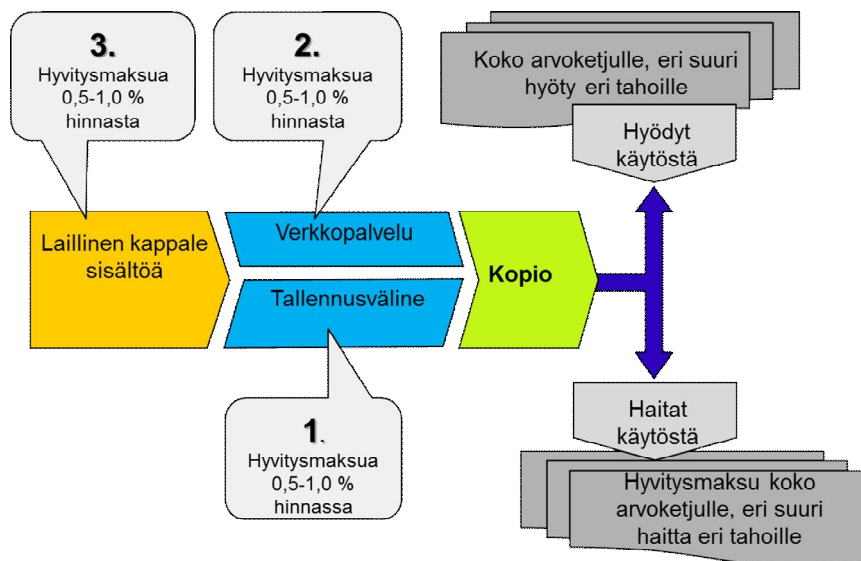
3.
Hyvitysmaksua
0,5-1,0 %
hinnasta

2.
Hyvitysmaksua
0,5-1,0 %
hinnasta

Koko arvoketjulle, eri suuri hyöty eri tahoille

Hyödyt käytöstä

Laillinen kappale sisältöä

Verkkopalvelu

Tallennusväline

Kopio

1.
Hyvitysmaksua
0,5-1,0 %
hinnassa

Haitat käytöstä

Hyvitysmaksu koko arvoketjulle, eri suuri haitta eri tahoille